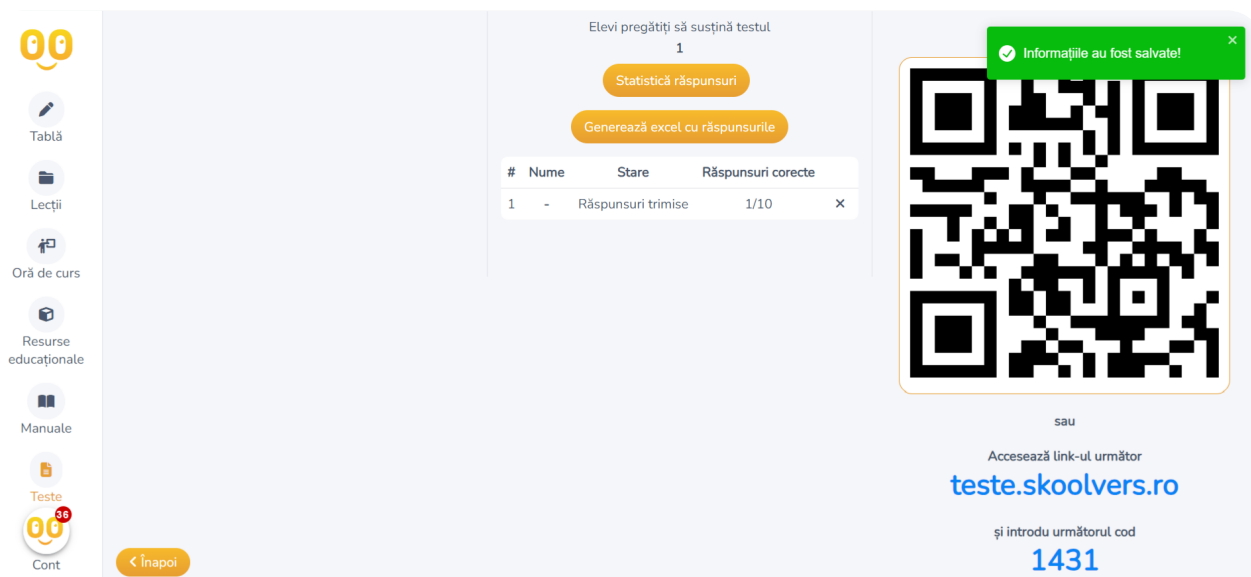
Tablă

Lecții

Oră de curs

Resurse educaționale

Manuale

Teste

36

Cont

Elevi pregătiți să susțină testul

1

Statistică răspunsuri

Generează excel cu răspunsurile

| # | Nume | Stare | Răspunsuri corecte | |
|---|---|---|---|---|
| 1 | - | Răspunsuri trimise | 1/10 | × |

Informațiile au fost salvate!

sau

Accesează link-ul următor

teste.skoolvers.ro

și introdu următorul cod

1431

Înapoi